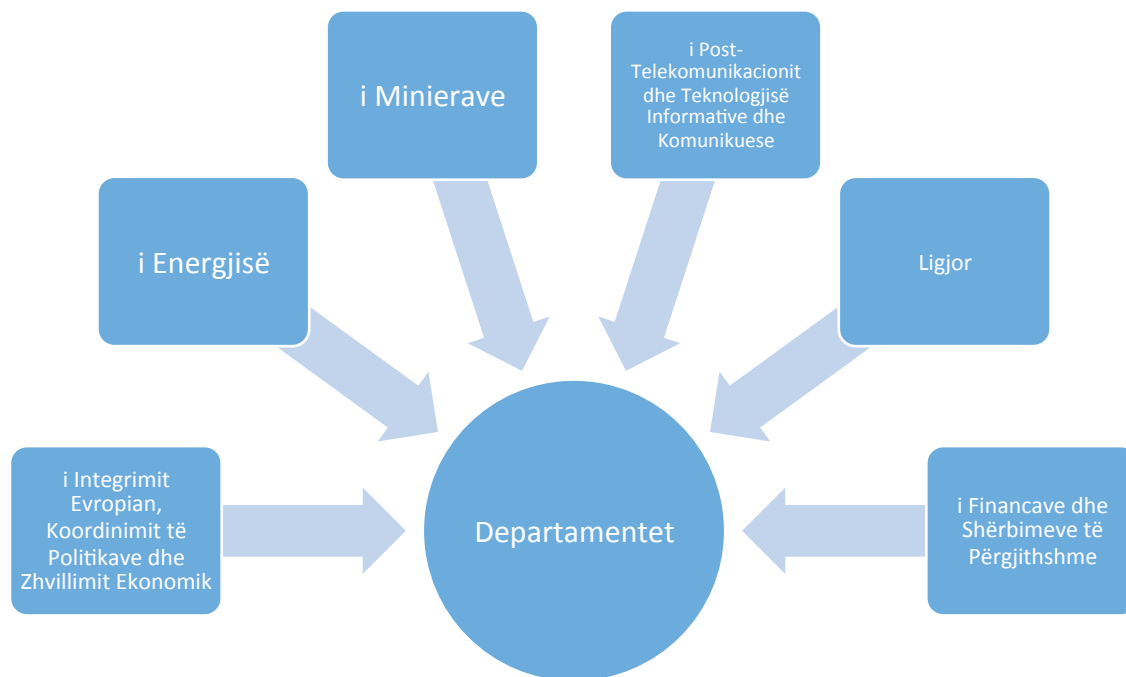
i Minierave

i Post-Telekomunikacionit dhe Teknologjisë Informative dhe Komunikuese

i Energjisë

Ligjor

i Integrimit Evropian, Koordinimit të Politikave dhe Zhvillimit Ekonomik

Departamentet

i Financave dhe Shërbimeve të Përgjithshme